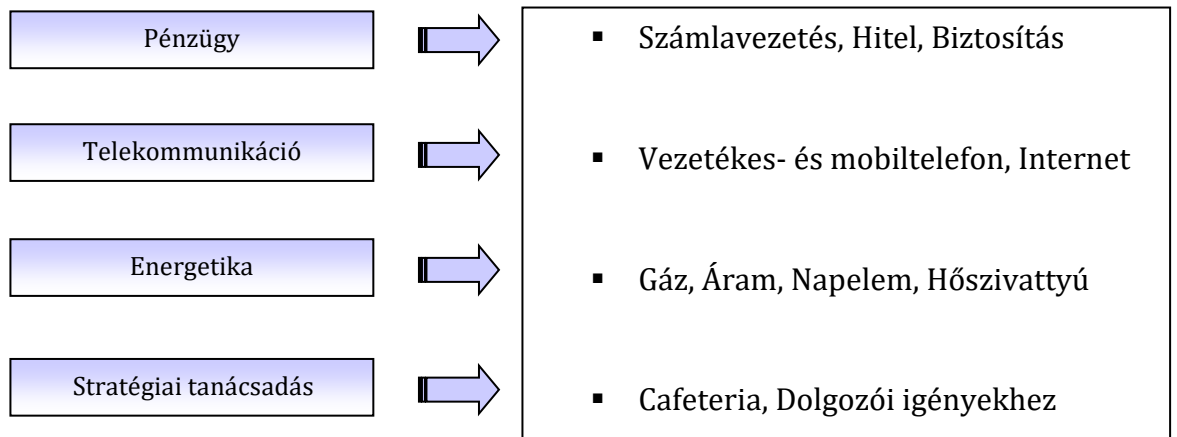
Pénzügy

- Számlavezetés, Hitel, Biztosítás

Telekommunikáció

- Vezetékes- és mobiltelefon, Internet

Energetika

- Gáz, Áram, Napelem, Hőszivattyú

Stratégiai tanácsadás

- Cafeteria, Dolgozói igényekhez